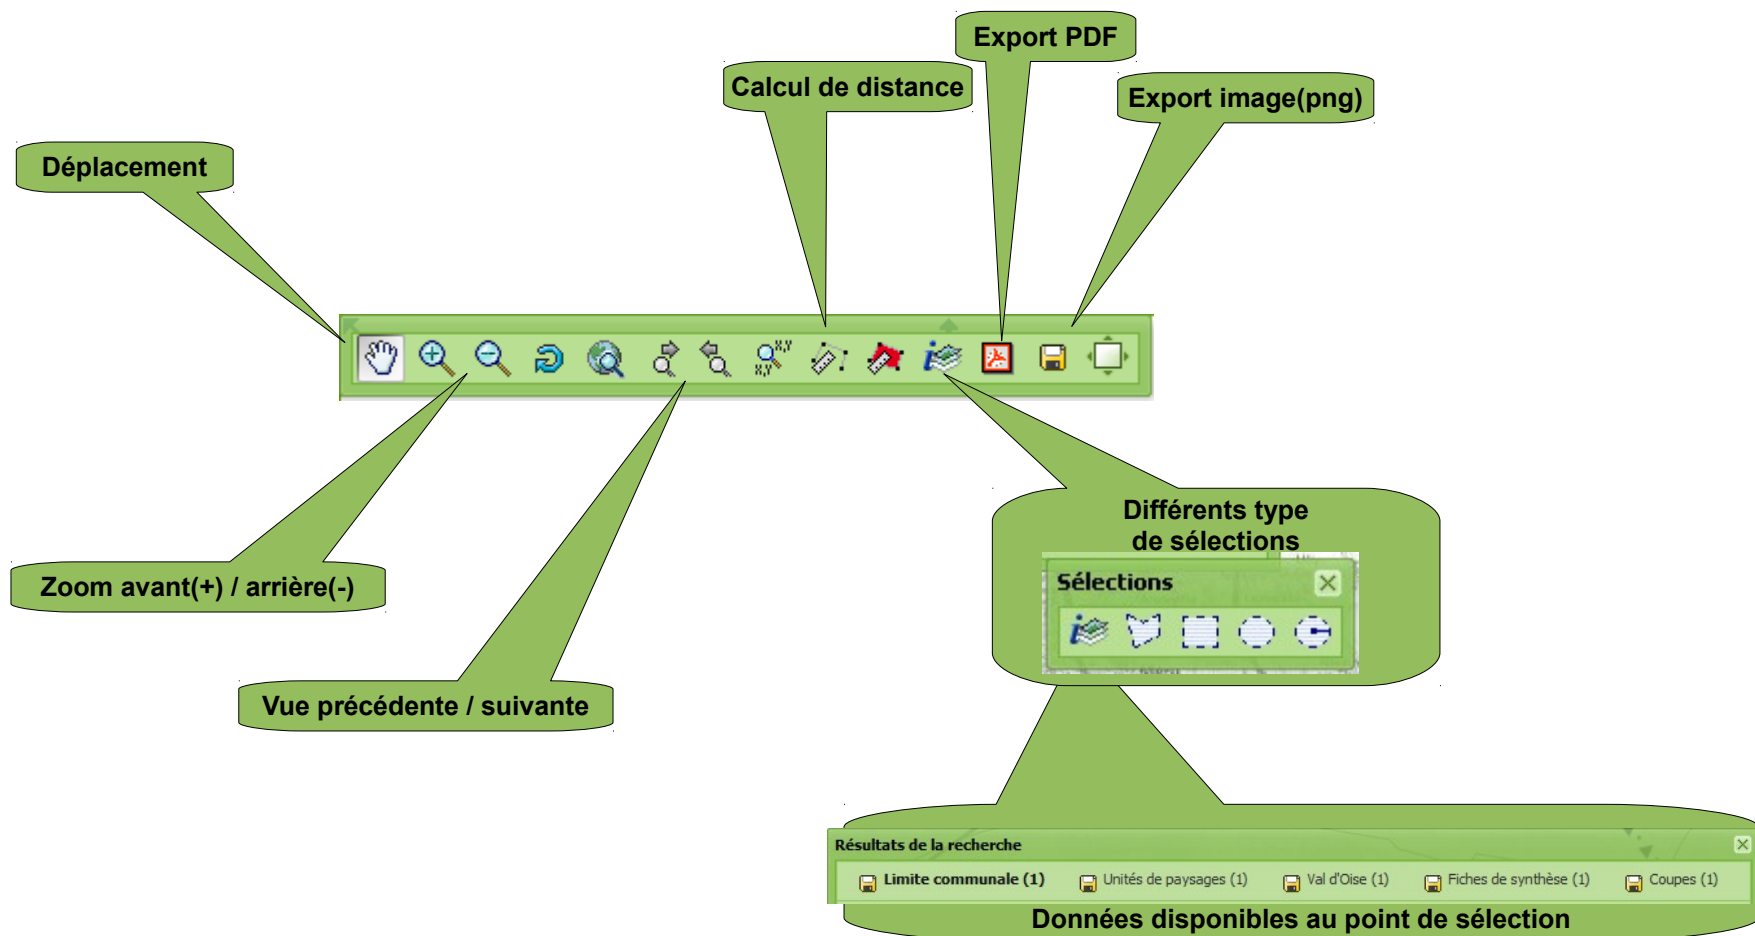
Export PDF

Calcul de distance

Export image(png)

Déplacement

Zoom avant(+) / arrière(-)

Vue précédente / suivante

Différents type de sélections

Sélections

Résultats de la recherche

Limite communale (1) Unités de paysages (1) Val d'Oise (1) Fiches de synthèse (1) Coupes (1)

Données disponibles au point de sélection